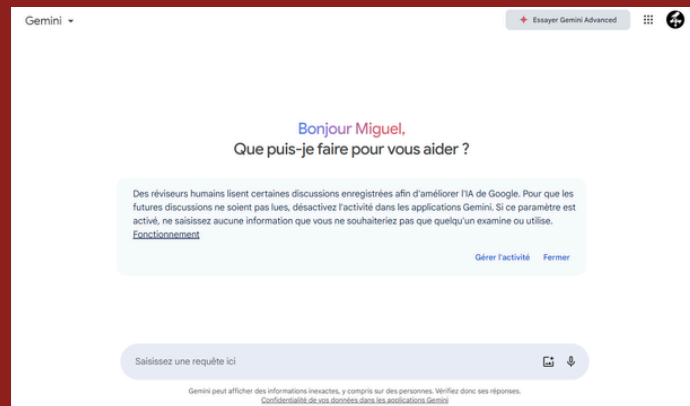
Gemini

Essayer Gemini Advanced

Bonjour Miguel,
Que puis-je faire pour vous aider ?

Des réviseurs humains lisent certaines discussions enregistrées afin d'améliorer l'IA de Google. Pour que les futures discussions ne soient pas lues, désactivez l'activité dans les applications Gemini. Si ce paramètre est activé, ne saisissez aucune information que vous ne souhaiteriez pas que quelqu'un examine ou utilise. Fonctionnement

Gérer l'activité Fermer

Saisissez une requête ici

Gemini peut afficher des informations inexactes, y compris sur des personnes. Vérifiez donc ses réponses.
Confidentialité de vos données dans les applications Gemini